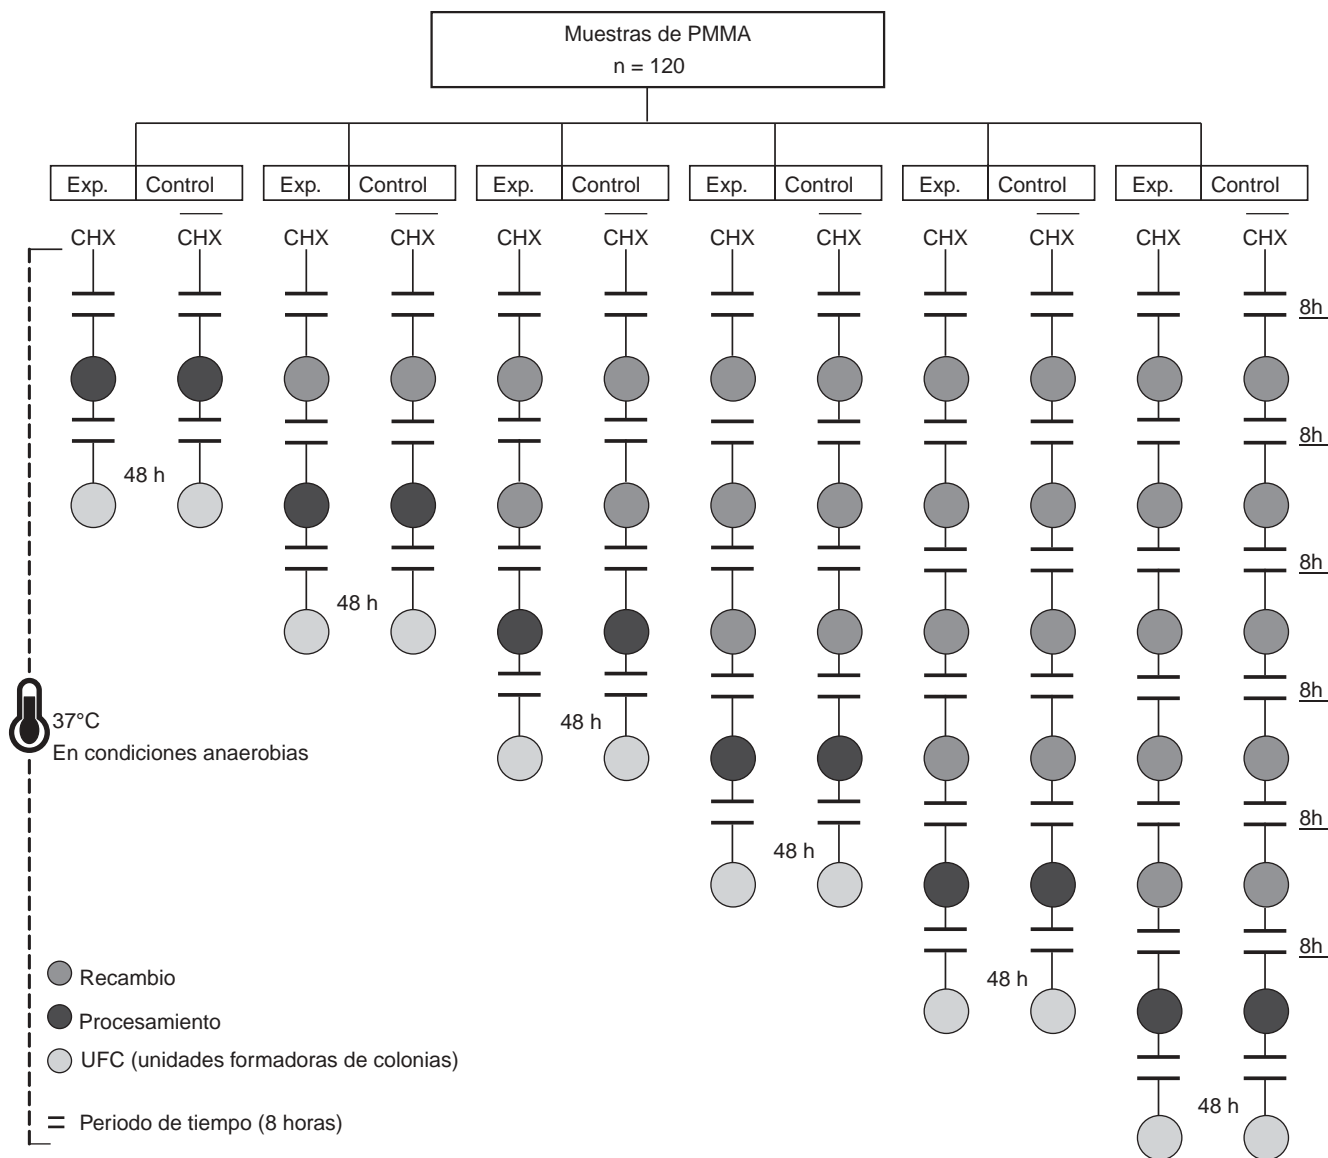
Muestras de PMMA
n = 120

Exp. Control Exp. Control Exp. Control Exp. Control Exp. Control Exp. Control

CHX $\overline{CHX}$ CHX $\overline{CHX}$ CHX $\overline{CHX}$ CHX $\overline{CHX}$ CHX $\overline{CHX}$ CHX $\overline{CHX}$

48 h
48 h
48 h
48 h
48 h
48 h

8h
8h
8h
8h
8h
8h

37°C
En condiciones anaerobias

Recambio
Procesamiento
UFC (unidades formadoras de colonias)
= Periodo de tiempo (8 horas)